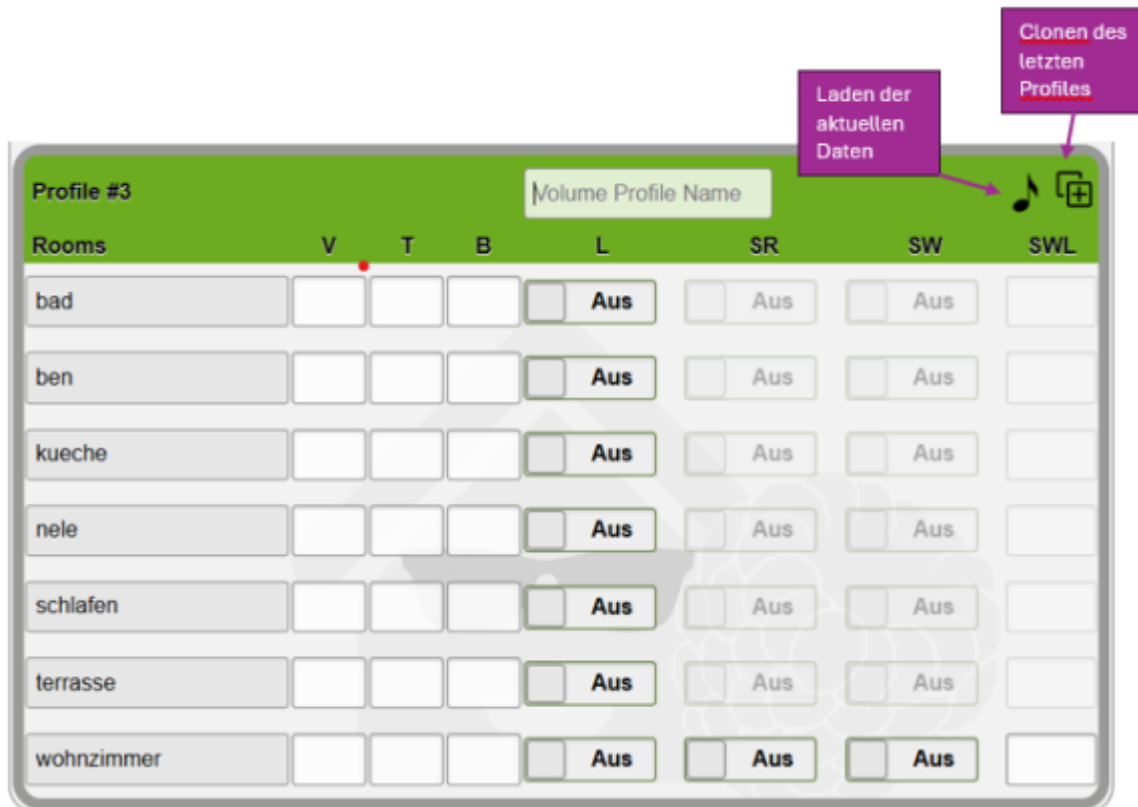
Clonen des letzten Profiles

Laden der aktuellen Daten

Profile #3

Volume Profile Name

| Rooms | V | T | B | L | SR | SW | SWL |
|---|---|---|---|---|---|---|---|
| bad | | | | Aus | Aus | Aus | |
| ben | | | | Aus | Aus | Aus | |
| kueche | | | | Aus | Aus | Aus | |
| nele | | | | Aus | Aus | Aus | |
| schlafen | | | | Aus | Aus | Aus | |
| terrasse | | | | Aus | Aus | Aus | |
| wohnzimmer | | | | Aus | Aus | Aus | |